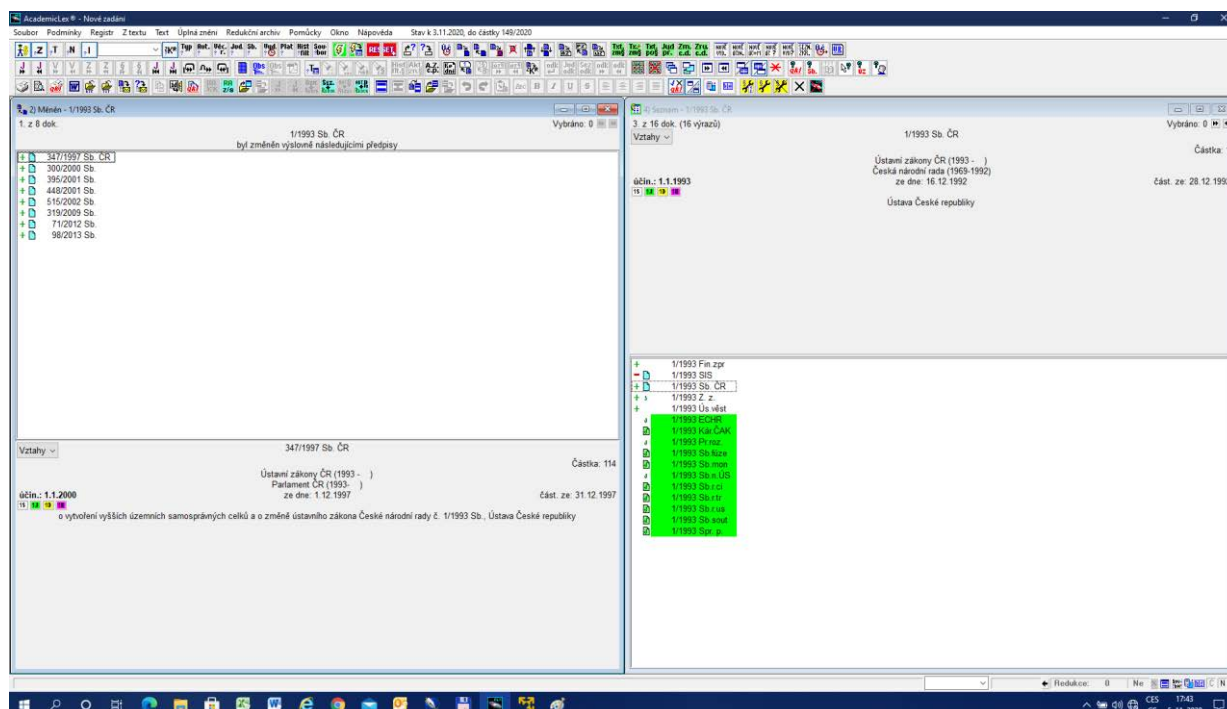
AcademicLex ® - Nové zadání

Soubor Podmínky Registr Z textu Text Úplná znění Redukční archiv Pomůcky Okno Nápověda Stav k 3.11.2020, do částky 149/2020

2) Měněn - 1/1993 Sb. ČR

1. z 8 dok.

Vybráno: 0

1/1993 Sb. ČR

byl změněn výslovně následujícími předpisy

347/1997 Sb. ČR
300/2000 Sb.
395/2001 Sb.
448/2001 Sb.
515/2002 Sb.
319/2009 Sb.
71/2012 Sb.
98/2013 Sb.

Vztahy

347/1997 Sb. ČR

Částka: 114

Ústavní zákony ČR (1993 - )
Parlament ČR (1993- )

účin.: 1.1.2000

ze dne: 1.12.1997

část. ze: 31.12.1997

15 18 19 10

o vytvoření vyšších územních samosprávných celků a o změně ústavního zákona České národní rady č. 1/1993 Sb., Ústava České republiky

4) Seznam - 1/1993 Sb. ČR

3. z 16 dok. (16 výrazů)

Vybráno: 0

Vztahy

1/1993 Sb. ČR

Částka:

Ústavní zákony ČR (1993 - )
Česká národní rada (1969-1992)

účin.: 1.1.1993

ze dne: 16.12.1992

část. ze: 28.12.1992

15 18 19 10

Ústava České republiky

1/1993 Fin.zpr
1/1993 SIS
1/1993 Sb. ČR
1/1993 Z. z.
1/1993 Ús.věst
1/1993 ECHR
1/1993 Kár.ČAK
1/1993 Pr.roz.
1/1993 Sb.říze
1/1993 Sb.mon
1/1993 Sb.n.ÚS
1/1993 Sb.rci
1/1993 Sb.rtr
1/1993 Sb.rus
1/1993 Sb.sout
1/1993 Spr. p.

Redukce: 0

Ne

CES

17:43